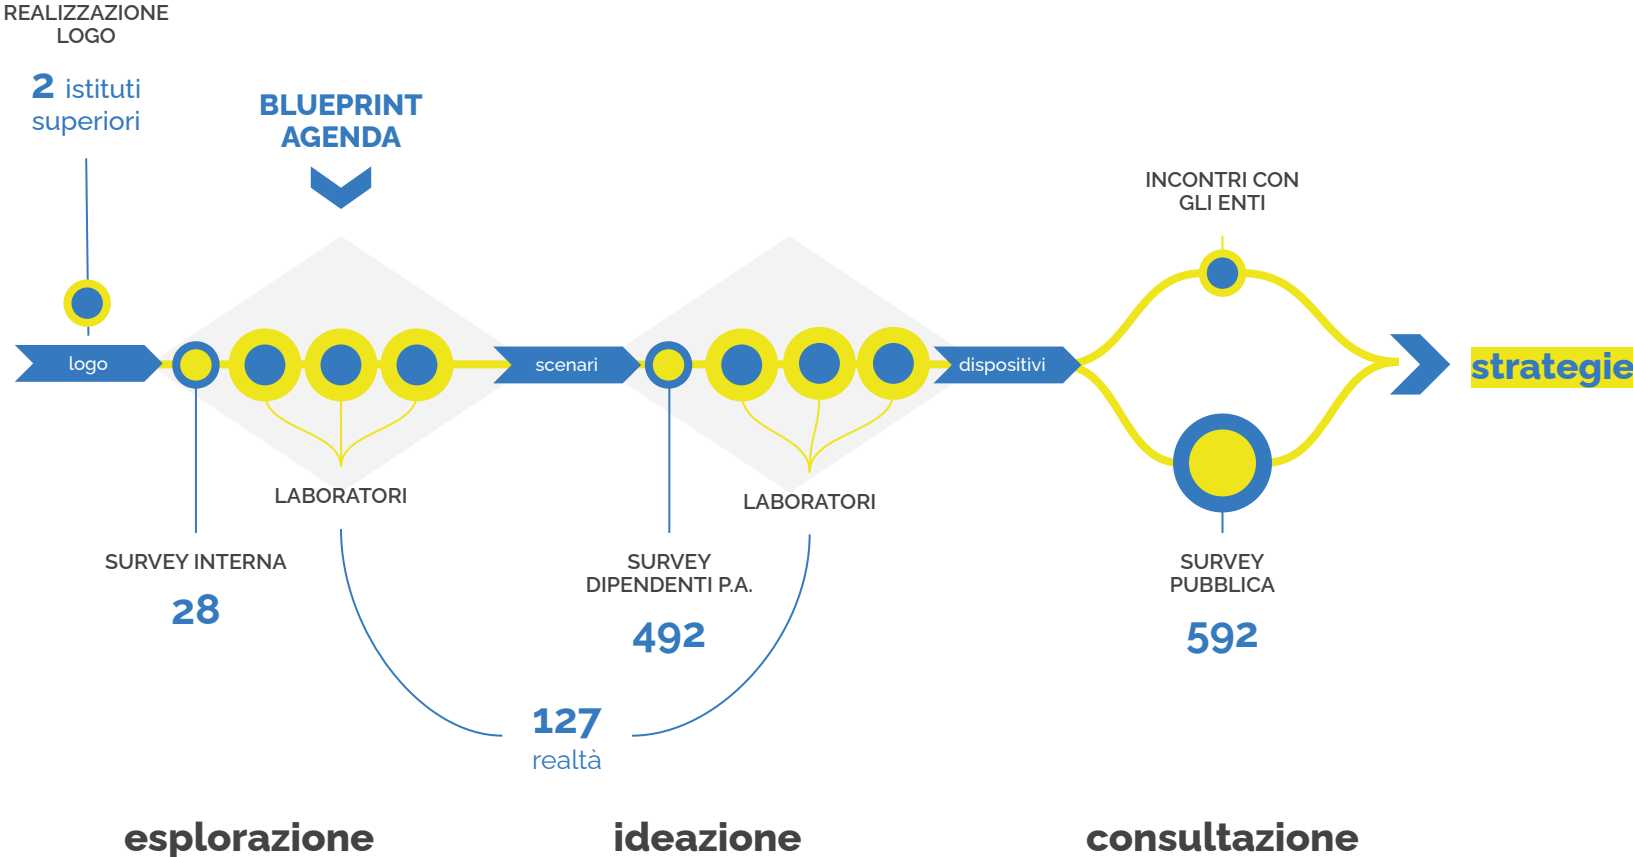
REALIZZAZIONE LOGO

2 istituti superiori

BLUEPRINT AGENDA

INCONTRI CON GLI ENTI

logo

scenari

dispositivi

strategie

LABORATORI

LABORATORI

SURVEY INTERNA

28

SURVEY DIPENDENTI P.A.

492

SURVEY PUBBLICA

592

127
realtà

esplorazione

ideazione

consultazione